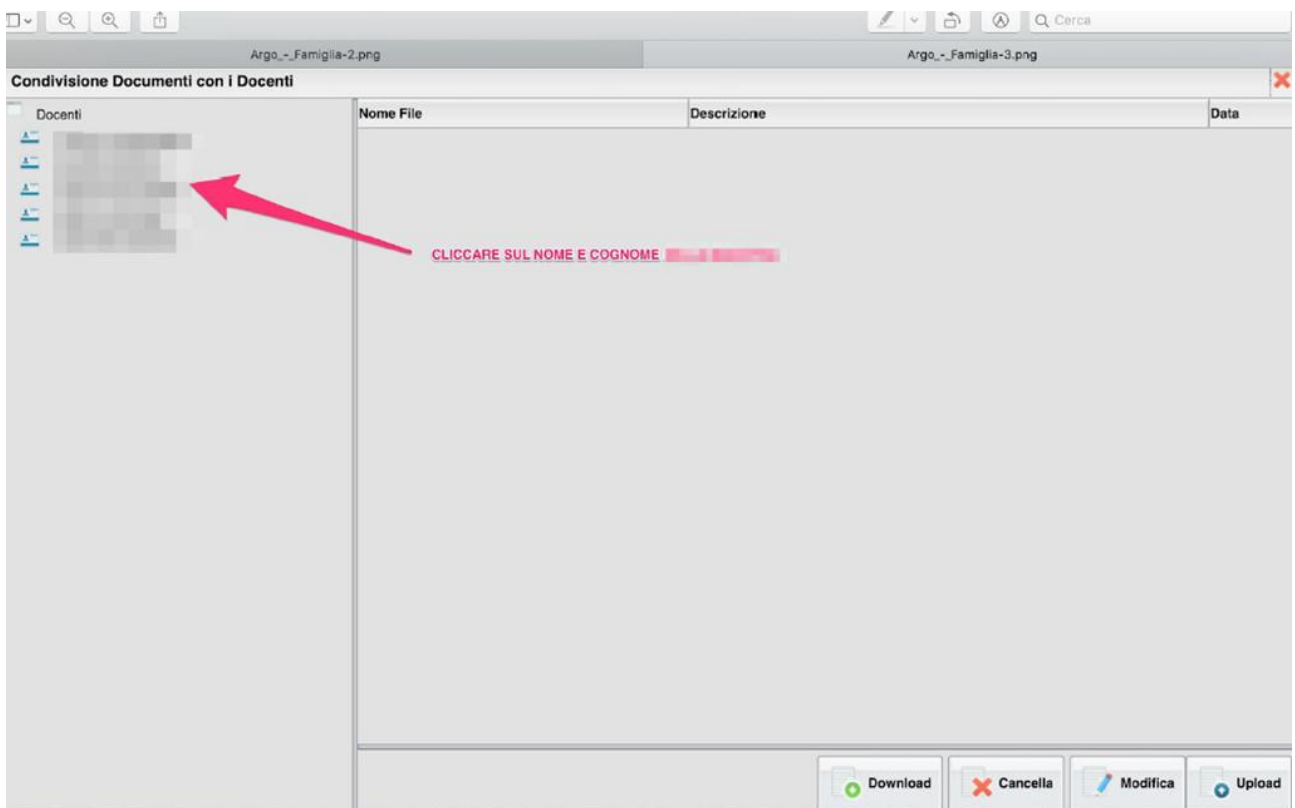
Cerca

Argo_-_Famiglia-2.png

Argo_-_Famiglia-3.png

Condivisione Documenti con i Docenti

Docenti

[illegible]
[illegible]
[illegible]
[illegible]
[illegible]

| Nome File | Descrizione | Data |
|---|---|---|

CLICCARE SUL NOME E COGNOME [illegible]

Download
Cancella
Modifica
Upload